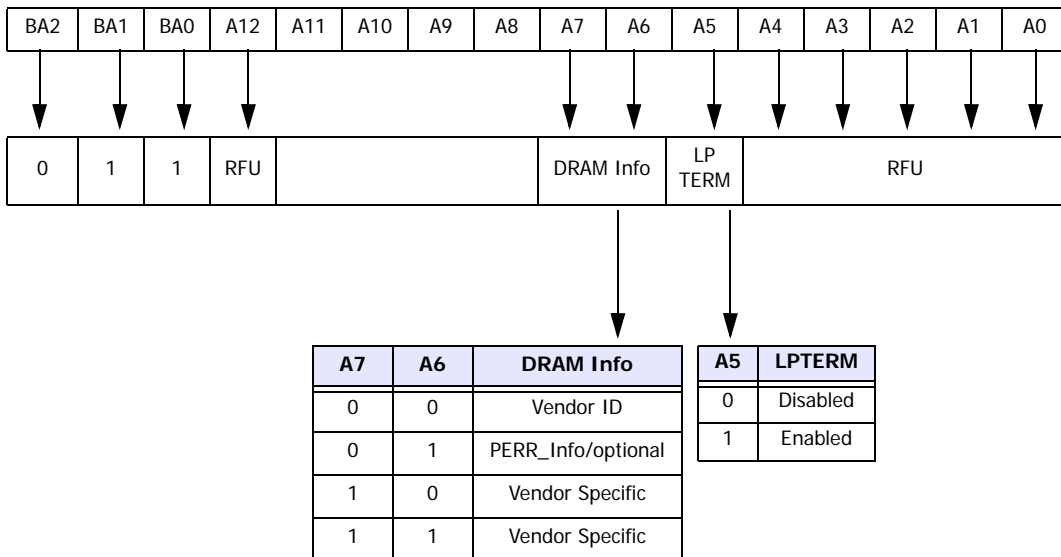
| BA2 | BA1 | BA0 | A12 | A11 | A10 | A9 | A8 | A7 | A6 | A5 | A4 | A3 | A2 | A1 | A0 |
|---|---|---|---|---|---|---|---|---|---|---|---|---|---|---|---|

| 0 | 1 | 1 | RFU | | DRAM Info | LP TERM | RFU |
|---|---|---|---|---|---|---|---|

| A7 | A6 | DRAM Info |
|---|---|---|
| 0 | 0 | Vendor ID |
| 0 | 1 | PERR_Info/optional |
| 1 | 0 | Vendor Specific |
| 1 | 1 | Vendor Specific |

| A5 | LPTERM |
|---|---|
| 0 | Disabled |
| 1 | Enabled |